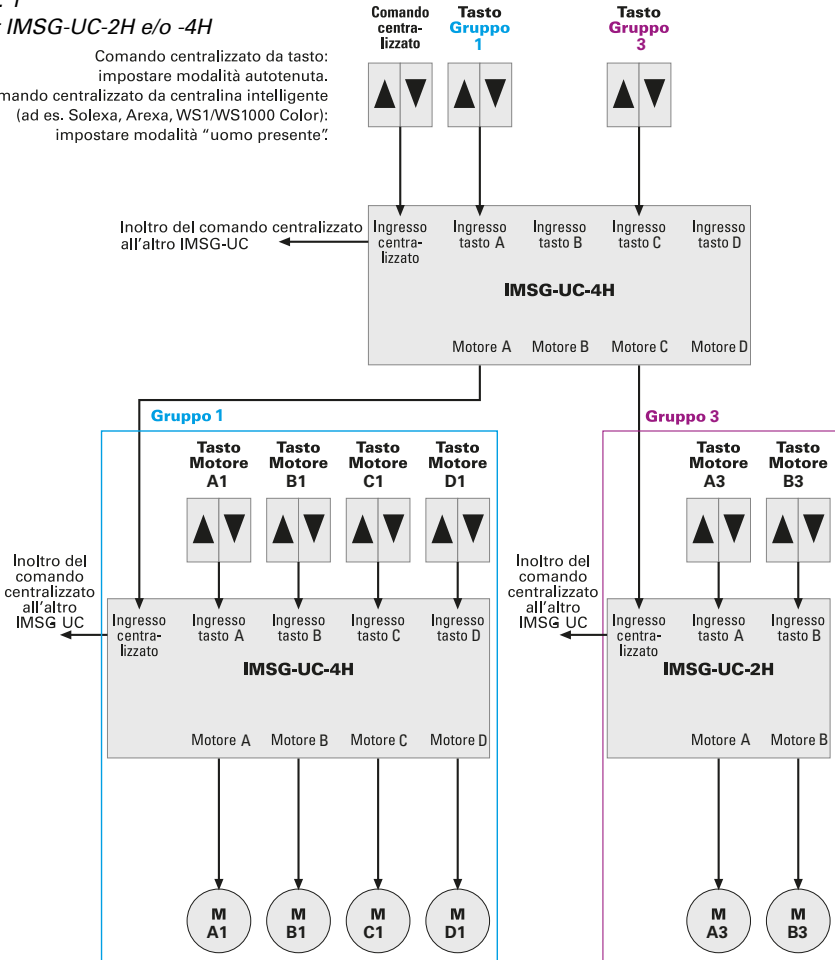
. 1
: IMSG-UC-2H e/o -4H

Comando centralizzato da tasto: impostare modalità autotenuta. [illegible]mando centralizzato da centralina intelligente (ad es. Solexa, Arexa, WS1/WS1000 Color): impostare modalità "uomo presente".

Comando centralizzato

Tasto Gruppo 1

Tasto Gruppo 3

Inoltro del comando centralizzato all'altro IMSG-UC

Ingresso centralizzato
Ingresso tasto A
Ingresso tasto B
Ingresso tasto C
Ingresso tasto D

IMSG-UC-4H

Motore A
Motore B
Motore C
Motore D

Gruppo 1

Tasto Motore A1
Tasto Motore B1
Tasto Motore C1
Tasto Motore D1

Inoltro del comando centralizzato all'altro IMSG UC

Ingresso centralizzato
Ingresso tasto A
Ingresso tasto B
Ingresso tasto C
Ingresso tasto D

IMSG-UC-4H

Motore A
Motore B
Motore C
Motore D

M A1
M B1
M C1
M D1

Gruppo 3

Tasto Motore A3
Tasto Motore B3

Inoltro del comando centralizzato all'altro IMSG UC

Ingresso centralizzato
Ingresso tasto A
Ingresso tasto B

IMSG-UC-2H

Motore A
Motore B

M A3
M B3